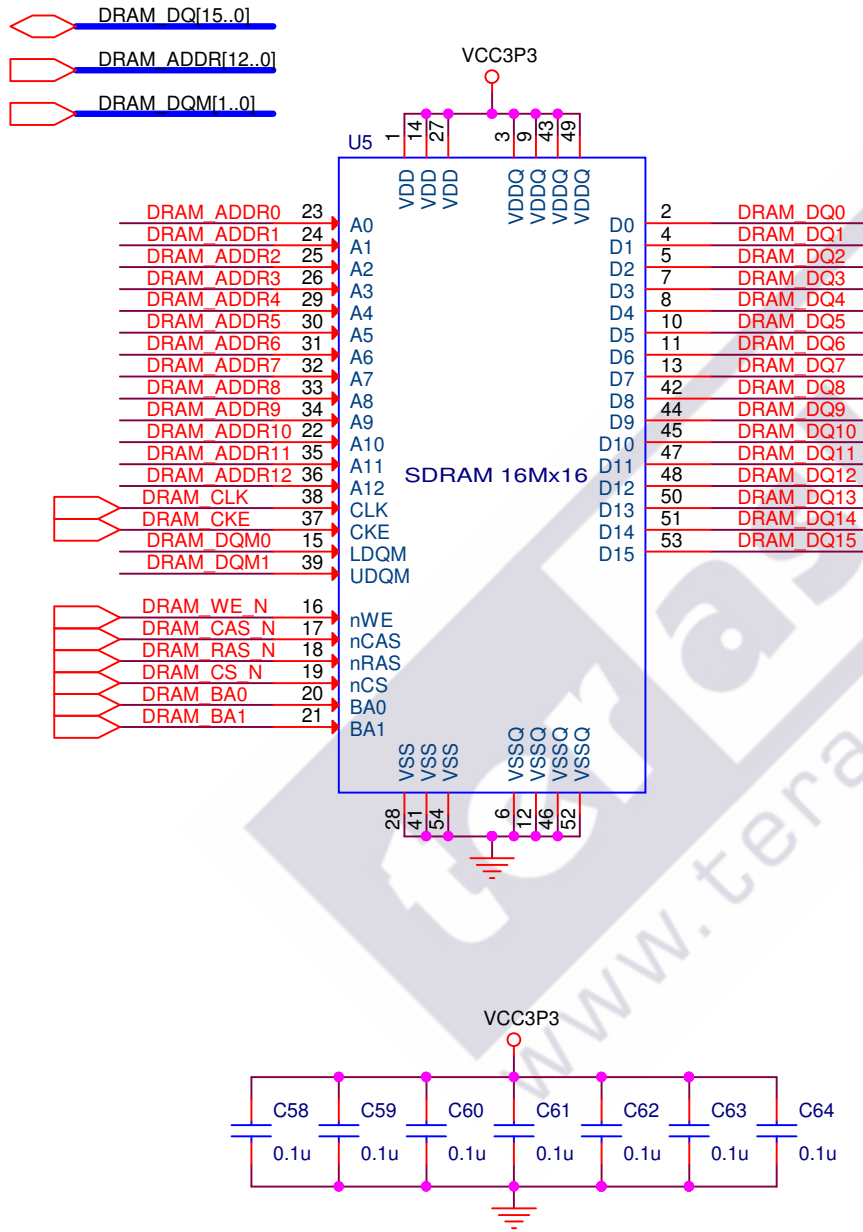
DRAM_DQ[15..0]
DRAM_ADDR[12..0]
DRAM_DQM[1..0]

VCC3P3

U5

1 14 27 3 9 43 49

VDD VDD VDD VDDQ VDDQ VDDQ VDDQ

| | | | | | |
|---|---|---|---|---|---|
| DRAM_ADDR0 | 23 | A0 | D0 | 2 | DRAM_DQ0 |
| DRAM_ADDR1 | 24 | A1 | D1 | 4 | DRAM_DQ1 |
| DRAM_ADDR2 | 25 | A2 | D2 | 5 | DRAM_DQ2 |
| DRAM_ADDR3 | 26 | A3 | D3 | 7 | DRAM_DQ3 |
| DRAM_ADDR4 | 29 | A4 | D4 | 8 | DRAM_DQ4 |
| DRAM_ADDR5 | 30 | A5 | D5 | 10 | DRAM_DQ5 |
| DRAM_ADDR6 | 31 | A6 | D6 | 11 | DRAM_DQ6 |
| DRAM_ADDR7 | 32 | A7 | D7 | 13 | DRAM_DQ7 |
| DRAM_ADDR8 | 33 | A8 | D8 | 42 | DRAM_DQ8 |
| DRAM_ADDR9 | 34 | A9 | D9 | 44 | DRAM_DQ9 |
| DRAM_ADDR10 | 22 | A10 | D10 | 45 | DRAM_DQ10 |
| DRAM_ADDR11 | 35 | A11 | D11 | 47 | DRAM_DQ11 |
| DRAM_ADDR12 | 36 | A12 | D12 | 48 | DRAM_DQ12 |
| DRAM_CLK | 38 | CLK | D13 | 50 | DRAM_DQ13 |
| DRAM_CKE | 37 | CKE | D14 | 51 | DRAM_DQ14 |
| DRAM_DQM0 | 15 | LDQM | D15 | 53 | DRAM_DQ15 |
| DRAM_DQM1 | 39 | UDQM | | | |

SDRAM 16Mx16

DRAM_WE_N 16 nWE
DRAM_CAS_N 17 nCAS
DRAM_RAS_N 18 nRAS
DRAM_CS_N 19 nCS
DRAM_BA0 20 BA0
DRAM_BA1 21 BA1

VSS VSS VSS VSSQ VSSQ VSSQ VSSQ

28 41 54 6 12 46 52

VCC3P3

C58 0.1u
C59 0.1u
C60 0.1u
C61 0.1u
C62 0.1u
C63 0.1u
C64 0.1u

www.terasic